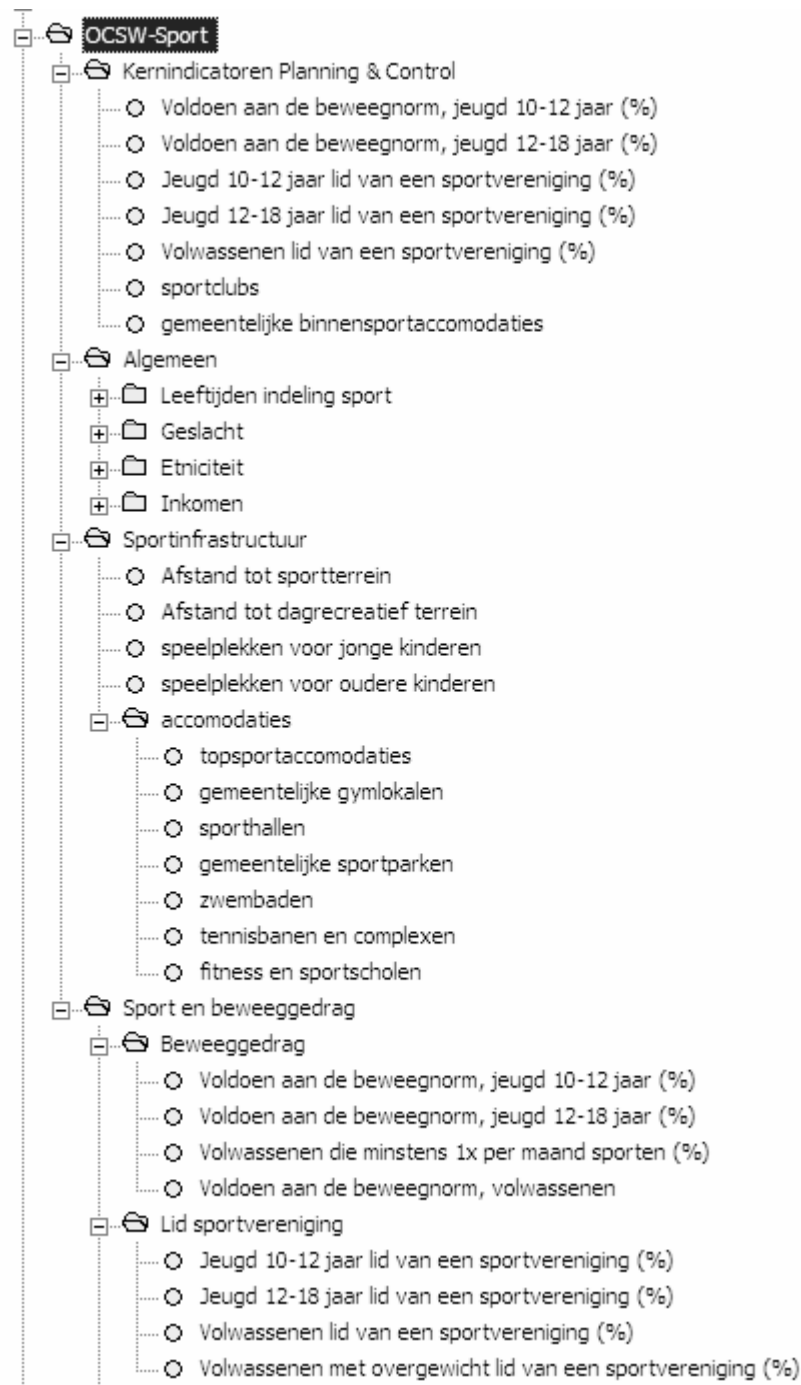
OCSW-Sport
Kernindicatoren Planning & Control
Voldoen aan de beweegnorm, jeugd 10-12 jaar (%)
Voldoen aan de beweegnorm, jeugd 12-18 jaar (%)
Jeugd 10-12 jaar lid van een sportvereniging (%)
Jeugd 12-18 jaar lid van een sportvereniging (%)
Volwassenen lid van een sportvereniging (%)
sportclubs
gemeentelijke binnensportaccomodaties
Algemeen
Leeftijden indeling sport
Geslacht
Etniciteit
Inkomen
Sportinfrastructuur
Afstand tot sportterrein
Afstand tot dagrecreatief terrein
speelplekken voor jonge kinderen
speelplekken voor oudere kinderen
accomodaties
topsportaccomodaties
gemeentelijke gymlokalen
sporthallen
gemeentelijke sportparken
zwembaden
tennisbanen en complexen
fitness en sportscholen
Sport en beweeggedrag
Beweeggedrag
Voldoen aan de beweegnorm, jeugd 10-12 jaar (%)
Voldoen aan de beweegnorm, jeugd 12-18 jaar (%)
Volwassenen die minstens 1x per maand sporten (%)
Voldoen aan de beweegnorm, volwassenen
Lid sportvereniging
Jeugd 10-12 jaar lid van een sportvereniging (%)
Jeugd 12-18 jaar lid van een sportvereniging (%)
Volwassenen lid van een sportvereniging (%)
Volwassenen met overgewicht lid van een sportvereniging (%)